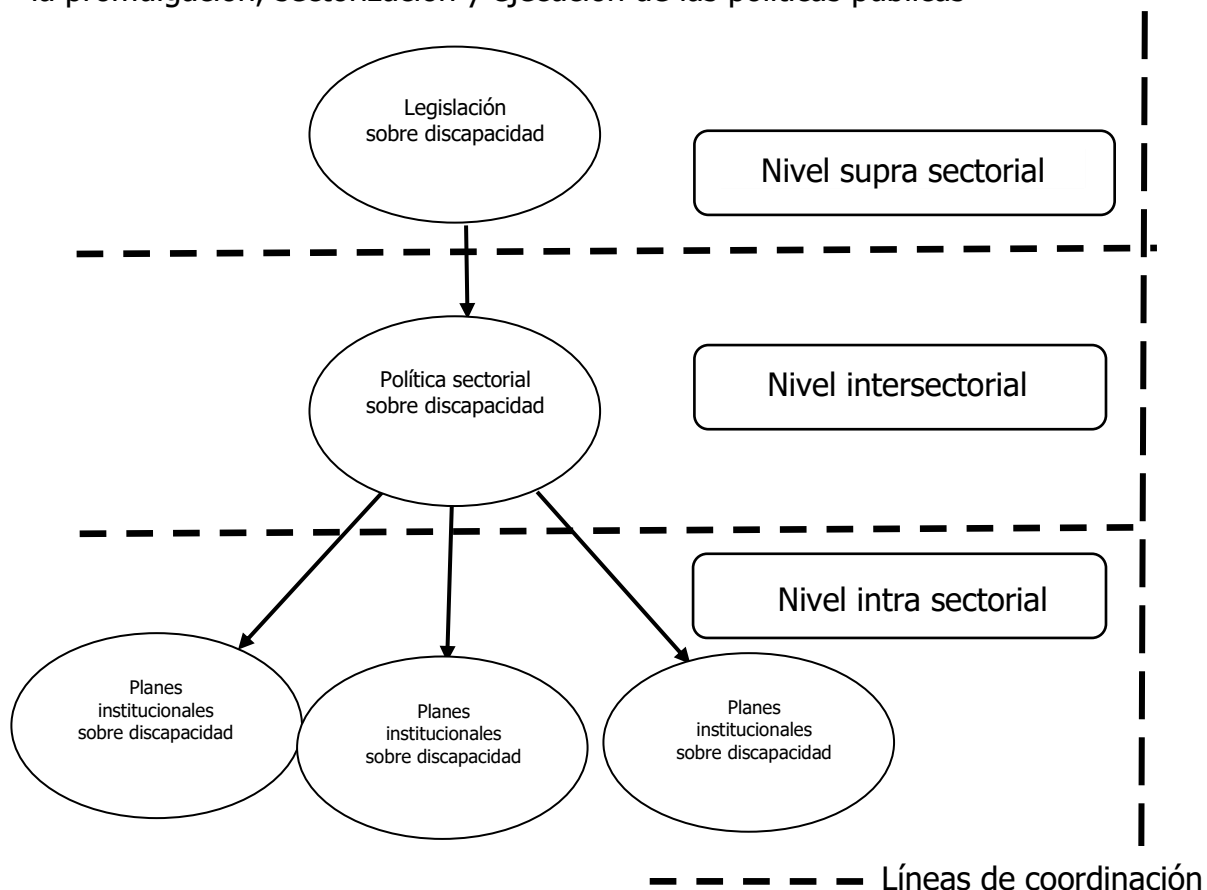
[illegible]

Legislación sobre discapacidad

Nivel supra sectorial

Política sectorial sobre discapacidad

Nivel intersectorial

Nivel intra sectorial

Planes institucionales sobre discapacidad

Planes institucionales sobre discapacidad

Planes institucionales sobre discapacidad

Líneas de coordinación